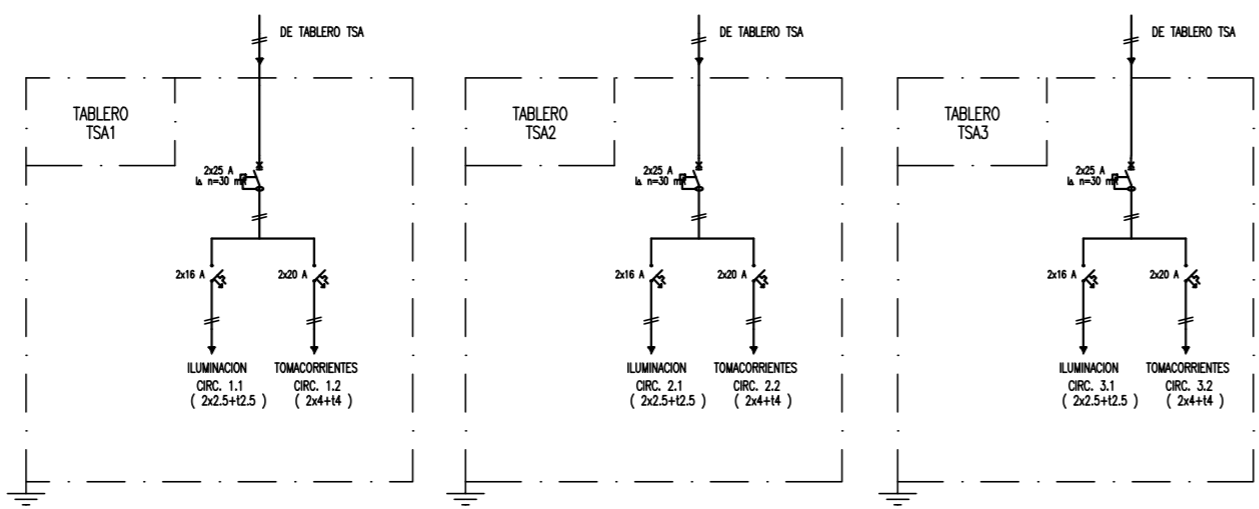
DE TABLERO TSA

TABLERO
TSA1

2x25 A
Ia n=30 mA

2x16 A

2x20 A

ILUMINACION
CIRC. 1.1
( 2x2.5+t2.5 )

TOMACORRIENTES
CIRC. 1.2
( 2x4+t4 )

DE TABLERO TSA

TABLERO
TSA2

2x25 A
Ia n=30 mA

2x16 A

2x20 A

ILUMINACION
CIRC. 2.1
( 2x2.5+t2.5 )

TOMACORRIENTES
CIRC. 2.2
( 2x4+t4 )

DE TABLERO TSA

TABLERO
TSA3

2x25 A
Ia n=30 mA

2x16 A

2x20 A

ILUMINACION
CIRC. 3.1
( 2x2.5+t2.5 )

TOMACORRIENTES
CIRC. 3.2
( 2x4+t4 )